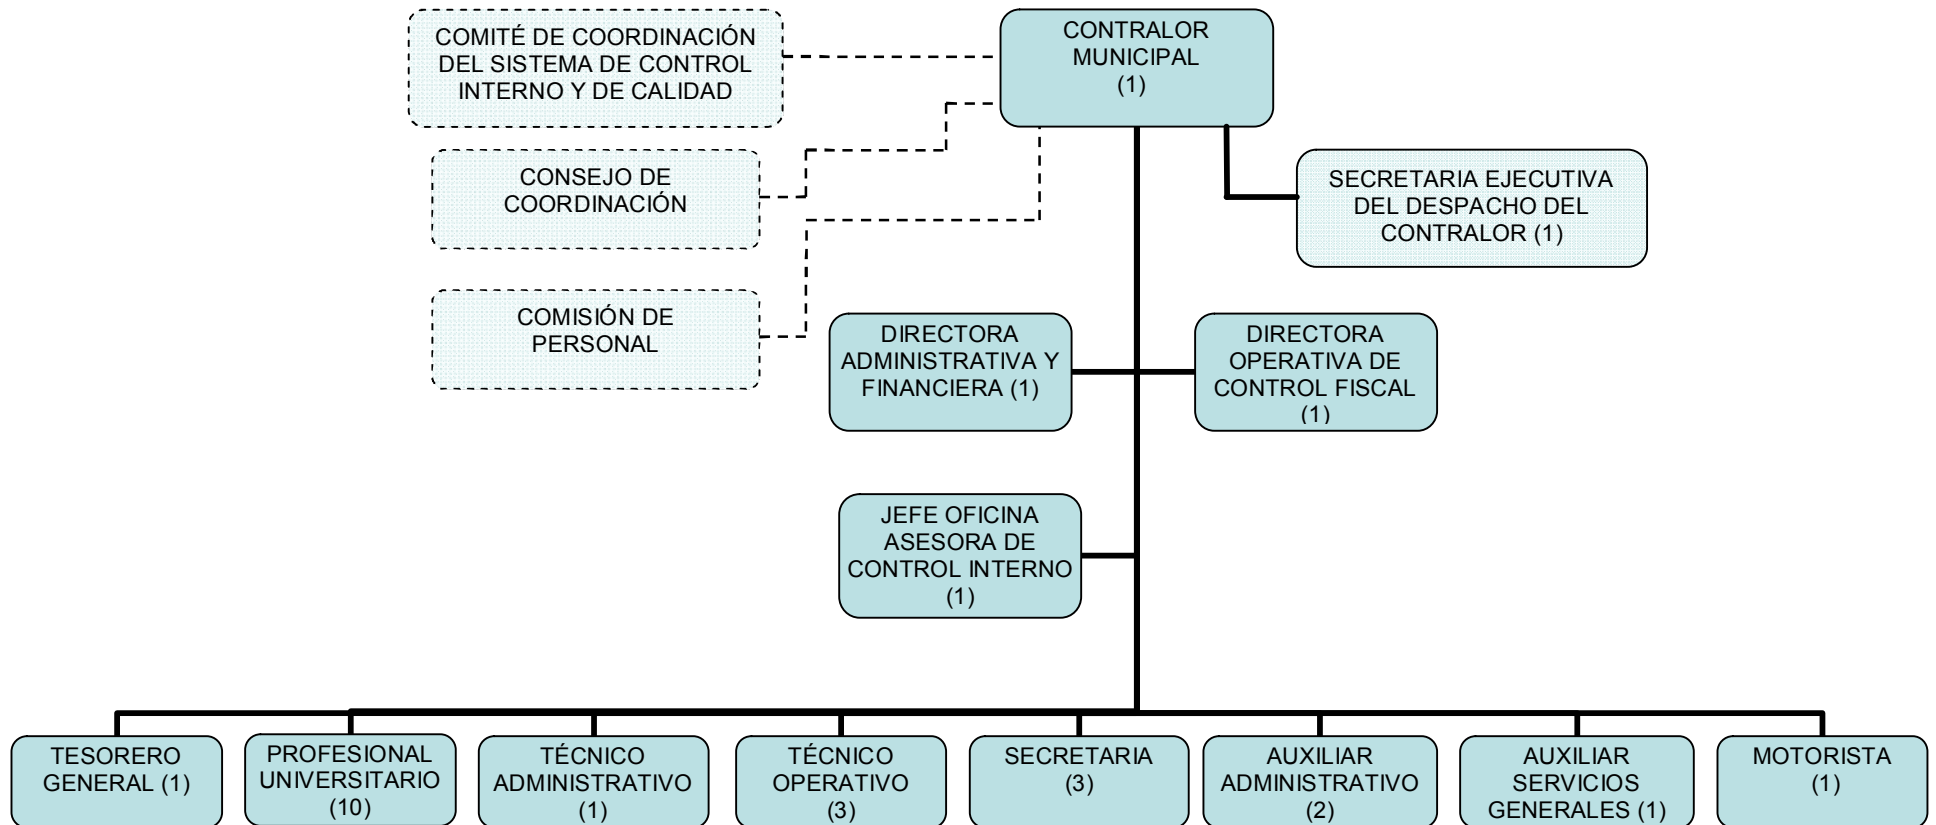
COMITÉ DE COORDINACIÓN DEL SISTEMA DE CONTROL INTERNO Y DE CALIDAD

CONTRALOR MUNICIPAL (1)

CONSEJO DE COORDINACIÓN

SECRETARIA EJECUTIVA DEL DESPACHO DEL CONTRALOR (1)

COMISIÓN DE PERSONAL

DIRECTORA ADMINISTRATIVA Y FINANCIERA (1)

DIRECTORA OPERATIVA DE CONTROL FISCAL (1)

JEFE OFICINA ASESORA DE CONTROL INTERNO (1)

TESORERO GENERAL (1)

PROFESIONAL UNIVERSITARIO (10)

TÉCNICO ADMINISTRATIVO (1)

TÉCNICO OPERATIVO (3)

SECRETARIA (3)

AUXILIAR ADMINISTRATIVO (2)

AUXILIAR SERVICIOS GENERALES (1)

MOTORISTA (1)